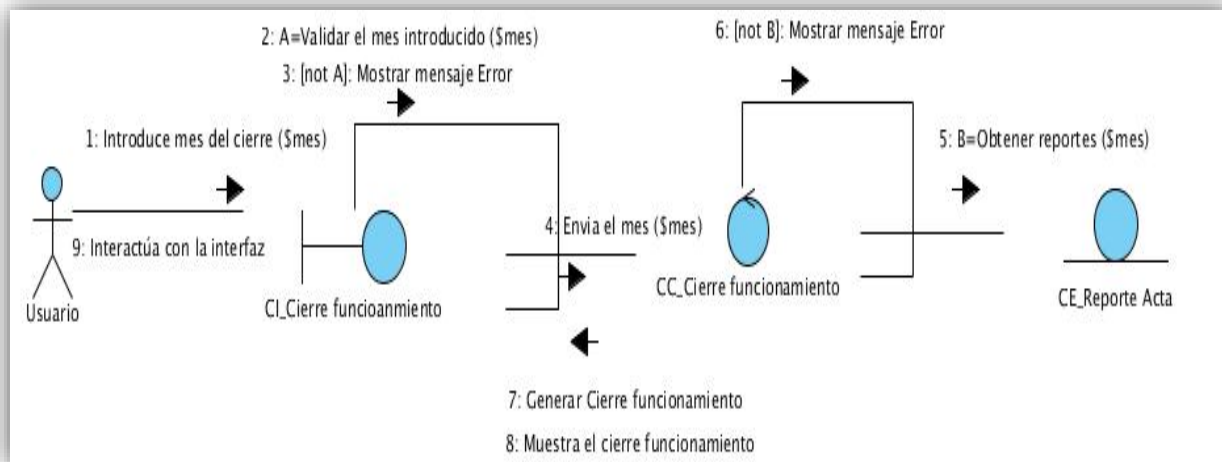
2: A=Validar el mes introducido ($mes)

3: [not A]: Mostrar mensaje Error

6: [not B]: Mostrar mensaje Error

1: Introduce mes del cierre ($mes)

5: B=Obtener reportes ($mes)

4: Envia el mes ($mes)

9: Interactúa con la interfaz

Usuario

CI_Cierre funcioanmiento

CC_Cierre funcionamiento

CE_Reporte Acta

7: Generar Cierre funcionamiento

8: Muestra el cierre funcionamiento